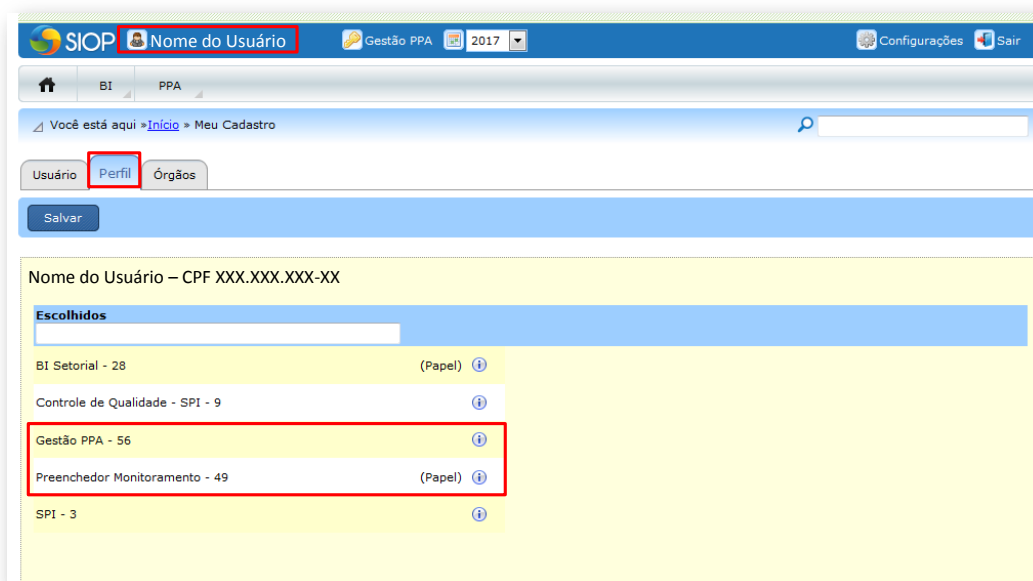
SIOP Nome do Usuário Gestão PPA 2017 Configurações Sair

BI PPA

Você está aqui »Início » Meu Cadastro

Usuário Perfil Órgãos

Salvar

Nome do Usuário – CPF XXX.XXX.XXX-XX

Escolhidos

BI Setorial - 28 (Papel)

Controle de Qualidade - SPI - 9

Gestão PPA - 56

Preenchedor Monitoramento - 49 (Papel)

SPI - 3